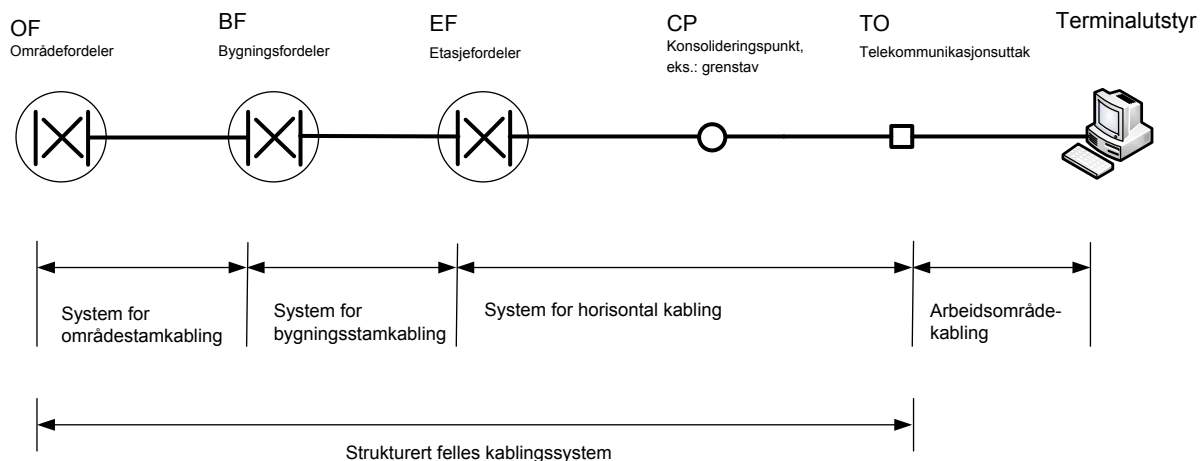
OF
Områdefordeler

BF
Bygningsfordeler

EF
Etasjefordeler

CP
Konsolideringspunkt, eks.: grenstav

TO
Telekommunikasjonsuttak

Terminalutstyr

System for områdestamkabling

System for bygningsstamkabling

System for horisontal kabling

Arbeidsområde-kabling

Strukturert felles kablingssystem